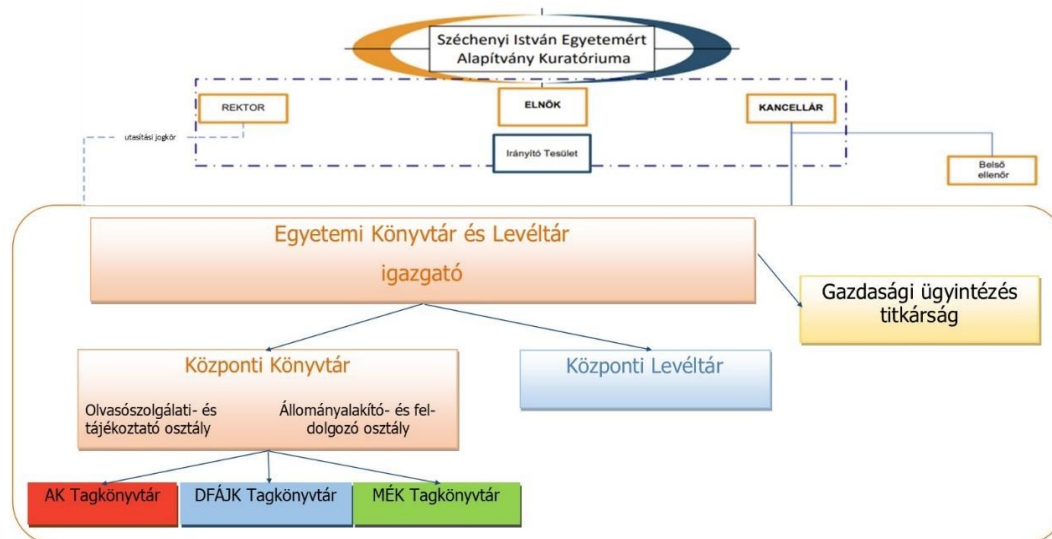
Széchenyi István Egyetemért Alapítvány Kuratóriuma

REKTOR

ELNÖK

KANCELLÁR

utasítási jogkör

Irányító Tesület

Belső ellenőr

Egyetemi Könyvtár és Levéltár
igazgató

Gazdasági ügyintézés titkárság

Központi Könyvtár

Olvasószolgálati- és tájékoztató osztály

Állományalakító- és feldolgozó osztály

Központi Levéltár

AK Tagkönyvtár

DFÁJK Tagkönyvtár

MÉK Tagkönyvtár